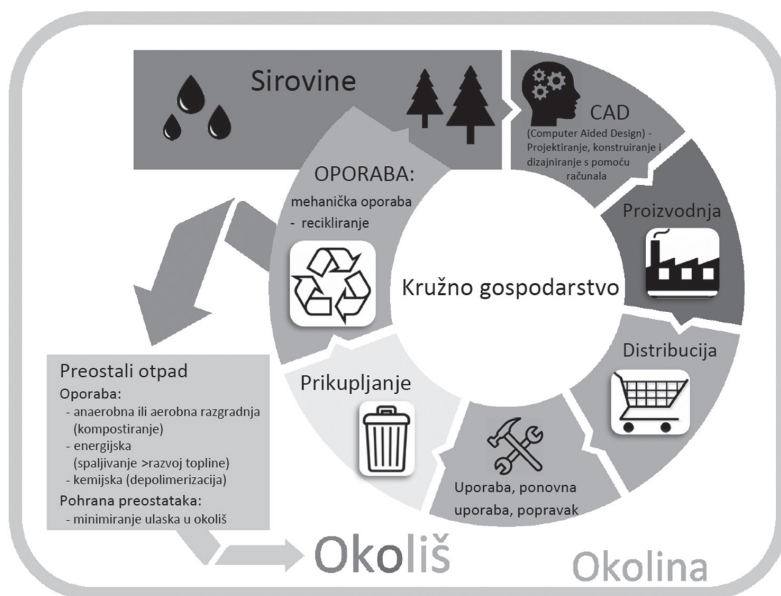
Sirovine

CAD
(Computer Aided Design) - Projektiranje, konstruiranje i dizajniranje s pomoću računala

Proizvodnja

Distribucija

Uporaba, ponovna uporaba, popravak

Prikupljanje

OPORABA:
mehanička oporaba
- recikliranje

Kružno gospodarstvo

Preostali otpad
Oporaba:
- anaerobna ili aerobna razgradnja (kompostiranje)
- energijska (spaljivanje >razvoj topline)
- kemijska (depolimerizacija)
Pohrana preostataka:
- minimiranje ulaska u okoliš

Okoliš

Okolina